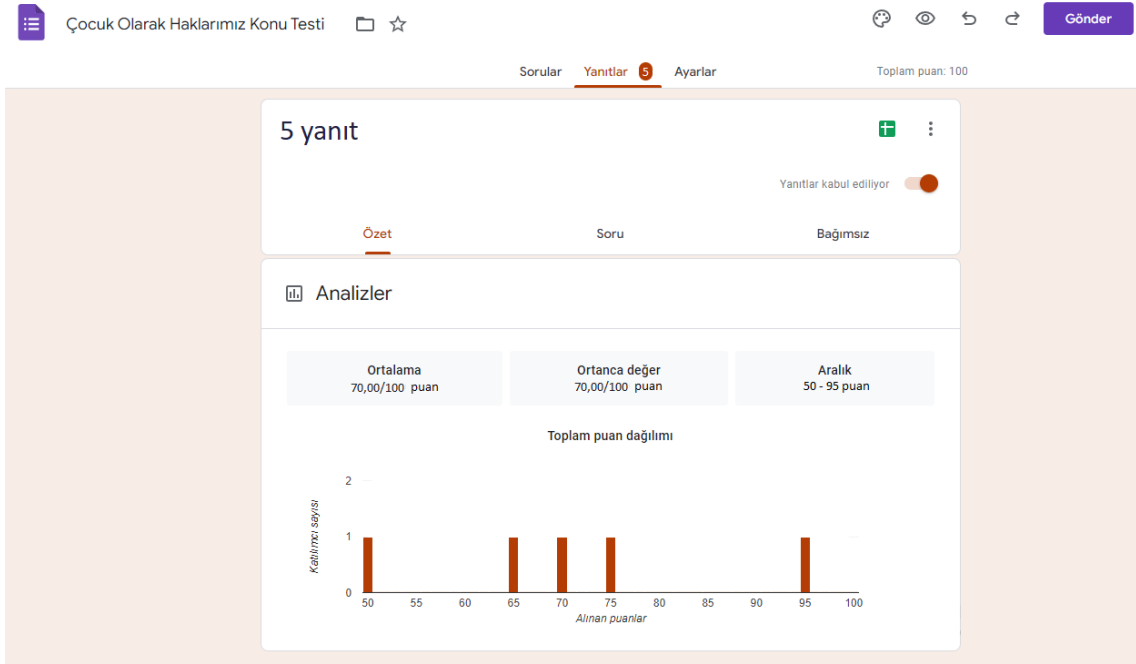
Çocuk Olarak Haklarımız Konu Testi

Gönder

Sorular Yanıtlar 5 Ayarlar

Toplam puan: 100

5 yanıt

Yanıtlar kabul ediliyor

Özet Soru Bağımsız

Analizler

Ortalama
70,00/100 puan

Ortanca değer
70,00/100 puan

Aralık
50 - 95 puan

Toplam puan dağılımı

Katılımcı sayısı

2
1
0

50 55 60 65 70 75 80 85 90 95 100

Alınan puanlar